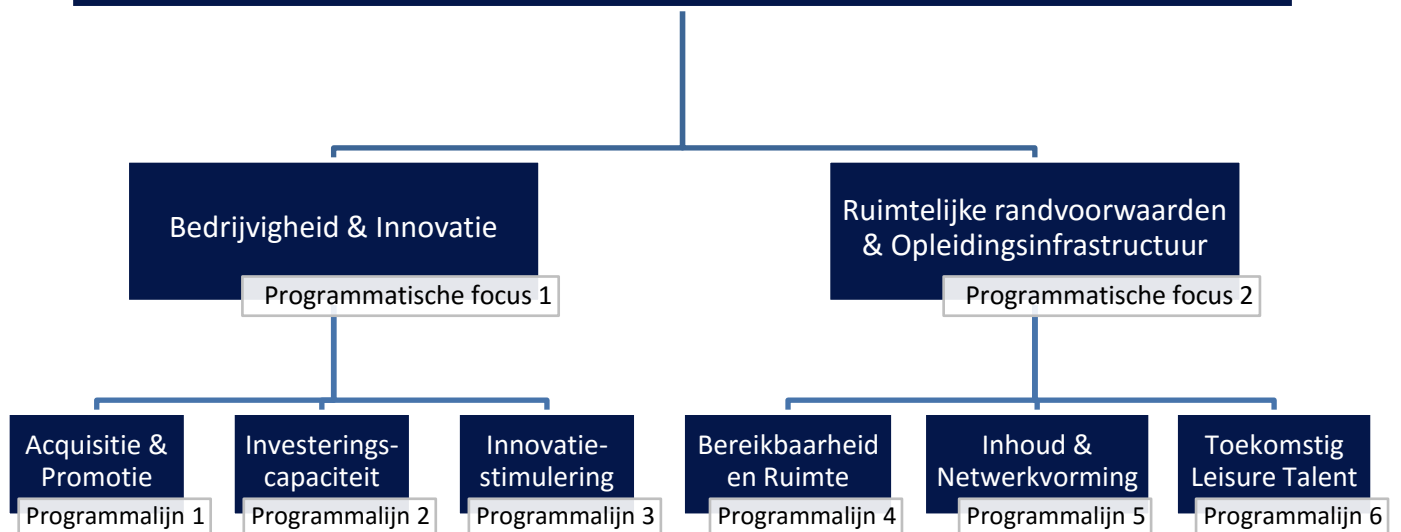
Bedrijvigheid & Innovatie
Programmatische focus 1

Ruimtelijke randvoorwaarden & Opleidingsinfrastructuur
Programmatische focus 2

Acquisitie & Promotie
Programmalijn 1

Investerings-capaciteit
Programmalijn 2

Innovatie-stimulering
Programmalijn 3

Bereikbaarheid en Ruimte
Programmalijn 4

Inhoud & Netwerkvorming
Programmalijn 5

Toekomstig Leisure Talent
Programmalijn 6